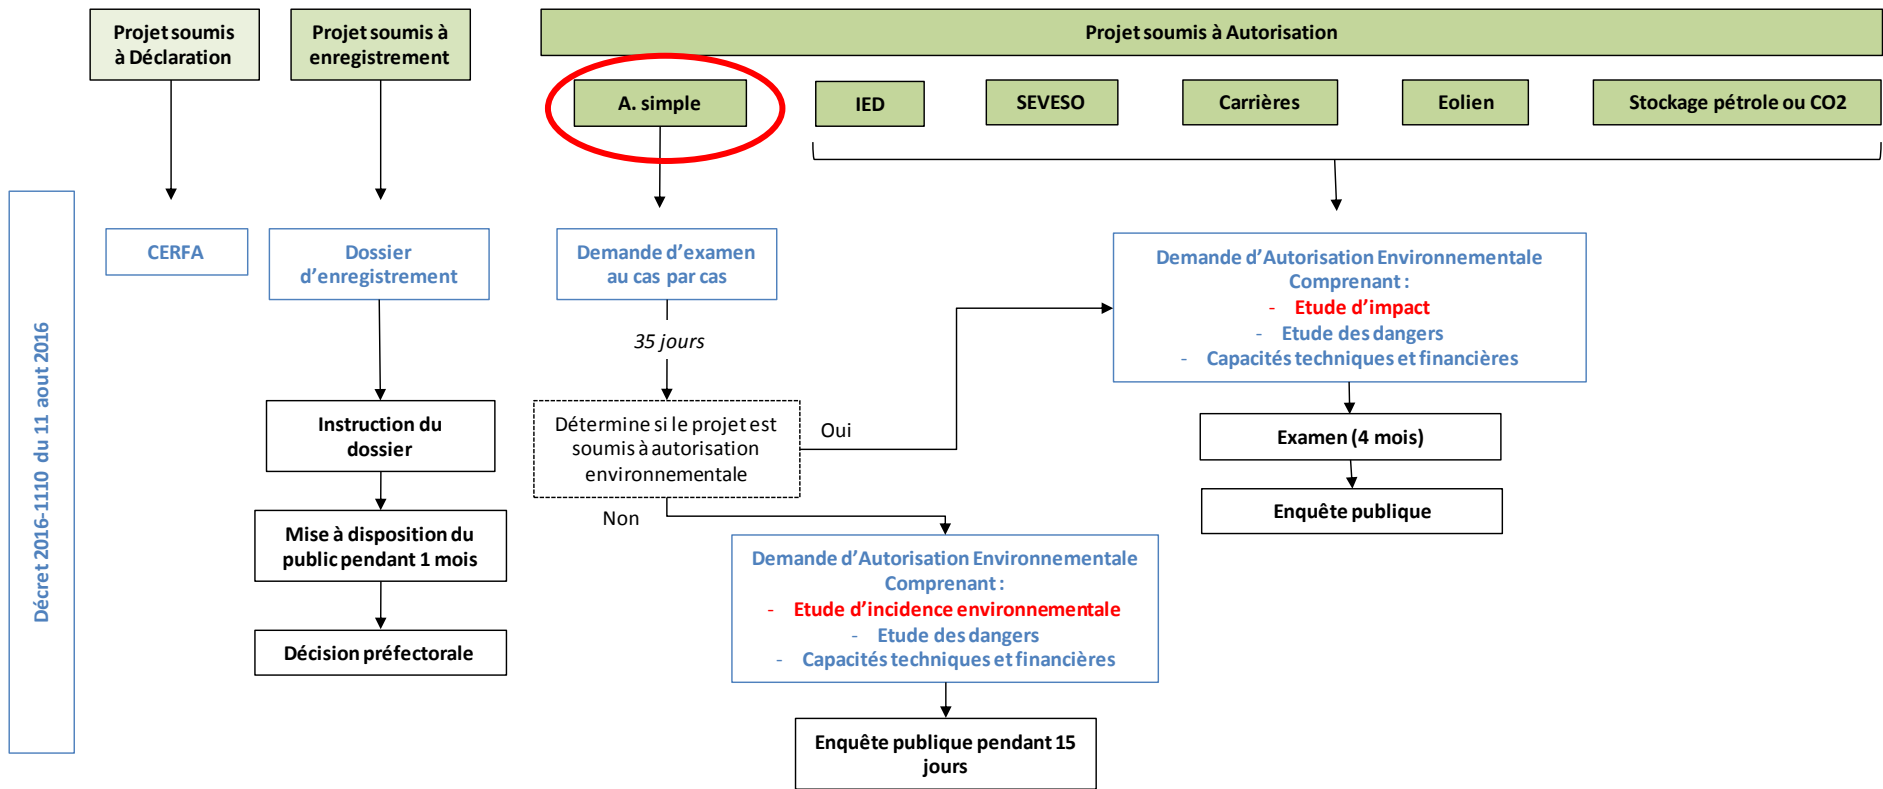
Projet soumis à Déclaration

Projet soumis à enregistrement

Projet soumis à Autorisation

A. simple

IED

SEVESO

Carrières

Eolien

Stockage pétrole ou CO2

Décret 2016-1110 du 11 aout 2016

CERFA

Dossier d'enregistrement

Instruction du dossier

Mise à disposition du public pendant 1 mois

Décision préfectorale

Demande d'examen au cas par cas

35 jours

Détermine si le projet est soumis à autorisation environnementale

Oui

Non

Demande d'Autorisation Environnementale Comprenant :
- Etude d'impact
- Etude des dangers
- Capacités techniques et financières

Examen (4 mois)

Enquête publique

Demande d'Autorisation Environnementale Comprenant :
- Etude d'incidence environnementale
- Etude des dangers
- Capacités techniques et financières

Enquête publique pendant 15 jours